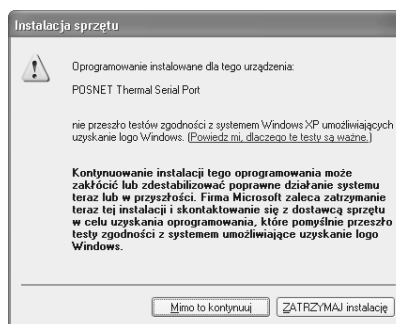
Instalacja sprzętu

Oprogramowanie instalowane dla tego urządzenia:

POSNET Thermal Serial Port

nie przeszło testów zgodności z systemem Windows XP umożliwiających uzyskanie logo Windows. (Powiedz mi, dlaczego te testy są ważne.)

Kontynuowanie instalacji tego oprogramowania może zakłócić lub zdestabilizować poprawne działanie systemu teraz lub w przyszłości. Firma Microsoft zaleca zatrzymanie teraz tej instalacji i skontaktowanie się z dostawcą sprzętu w celu uzyskania oprogramowania, które pomyślnie przeszło testy zgodności z systemem umożliwiające uzyskanie logo Windows.

Mimo to kontynuuj

ZATRZYMAJ instalację